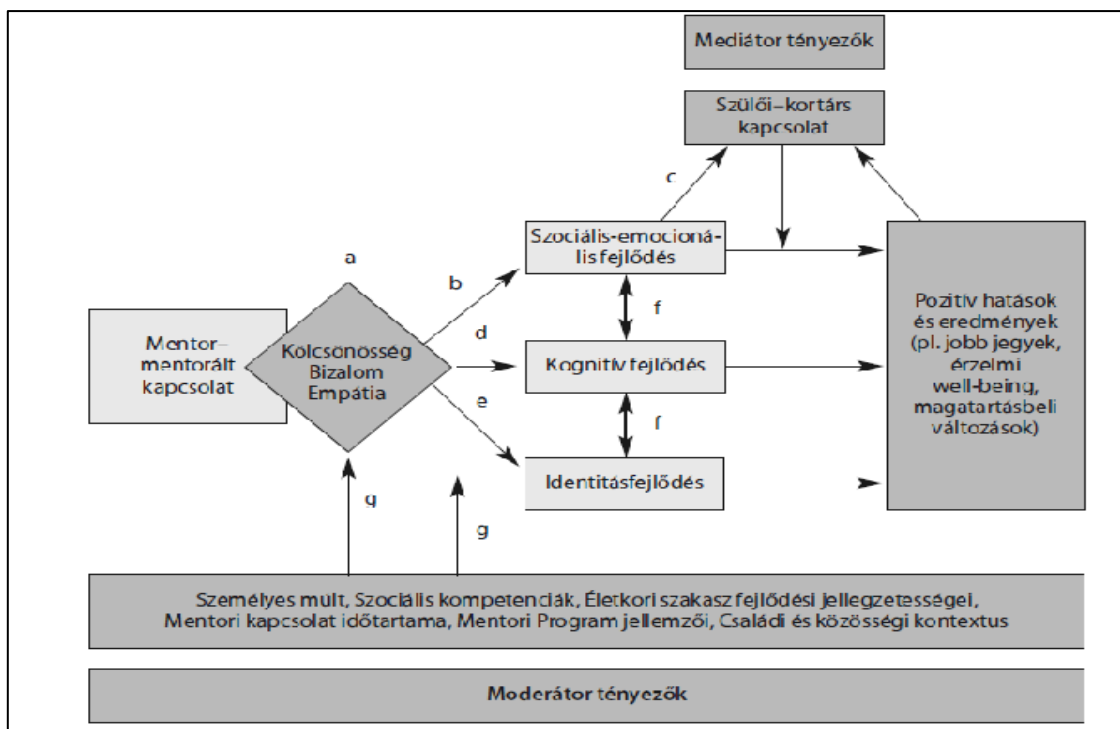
Mediátor tényezők

Szülői–kortárs kapcsolat

c

Szociális-emocionális fejlődés

a

b

d

e

f

f

Mentor–mentorált kapcsolat

Kölcsönösség Bizalom Empátia

Kognitív fejlődés

Identitásfejlődés

Pozitív hatások és eredmények (pl. jobb jegyek, érzelmi well-being, magatartásbeli változások)

g

g

Személyes múlt, Szociális kompetenciák, Életkori szakasz fejlődési jellegzetességei, Mentori kapcsolat időtartama, Mentori Program jellemzői, Családi és közösségi kontextus

Moderátor tényezők